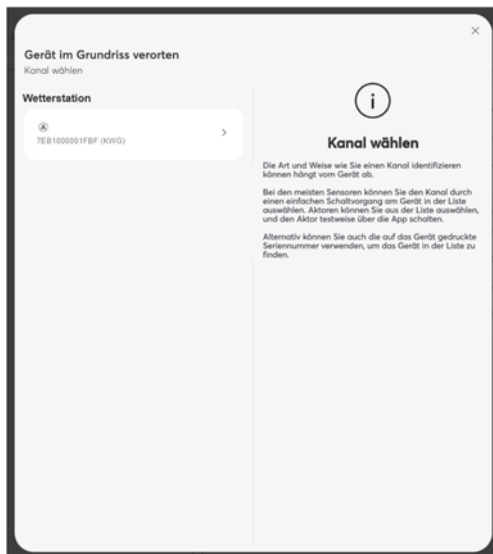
×

Gerät im Grundriss verorten
Kanal wählen

Wetterstation

Ⓐ
7EB1000001FBF (KWG)

>

i

Kanal wählen

Die Art und Weise wie Sie einen Kanal identifizieren können hängt vom Gerät ab.

Bei den meisten Sensoren können Sie den Kanal durch einen einfachen Schaltvorgang am Gerät in der Liste auswählen. Aktoren können Sie aus der Liste auswählen, und den Aktor testweise über die App schalten.

Alternativ können Sie auch die auf das Gerät gedruckte Seriennummer verwenden, um das Gerät in der Liste zu finden.